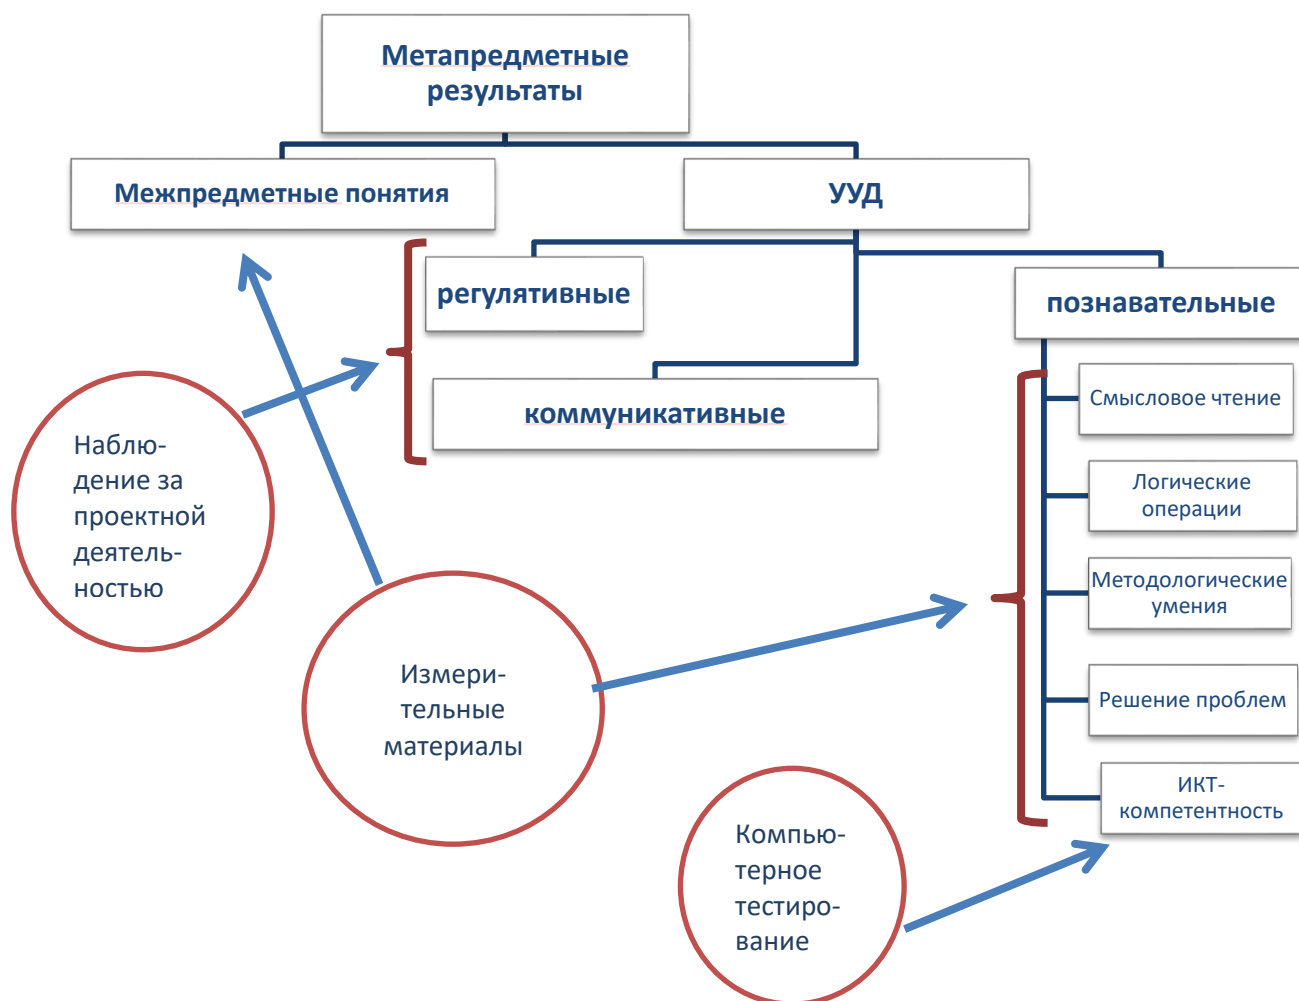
Метапредметные результаты

Межпредметные понятия

УУД

регулятивные

познавательные

коммуникативные

Смысловое чтение

Логические операции

Методологические умения

Решение проблем

ИКТ-компетентность

Наблюдение за проектной деятельностью

Измерительные материалы

Компьютерное тестирование